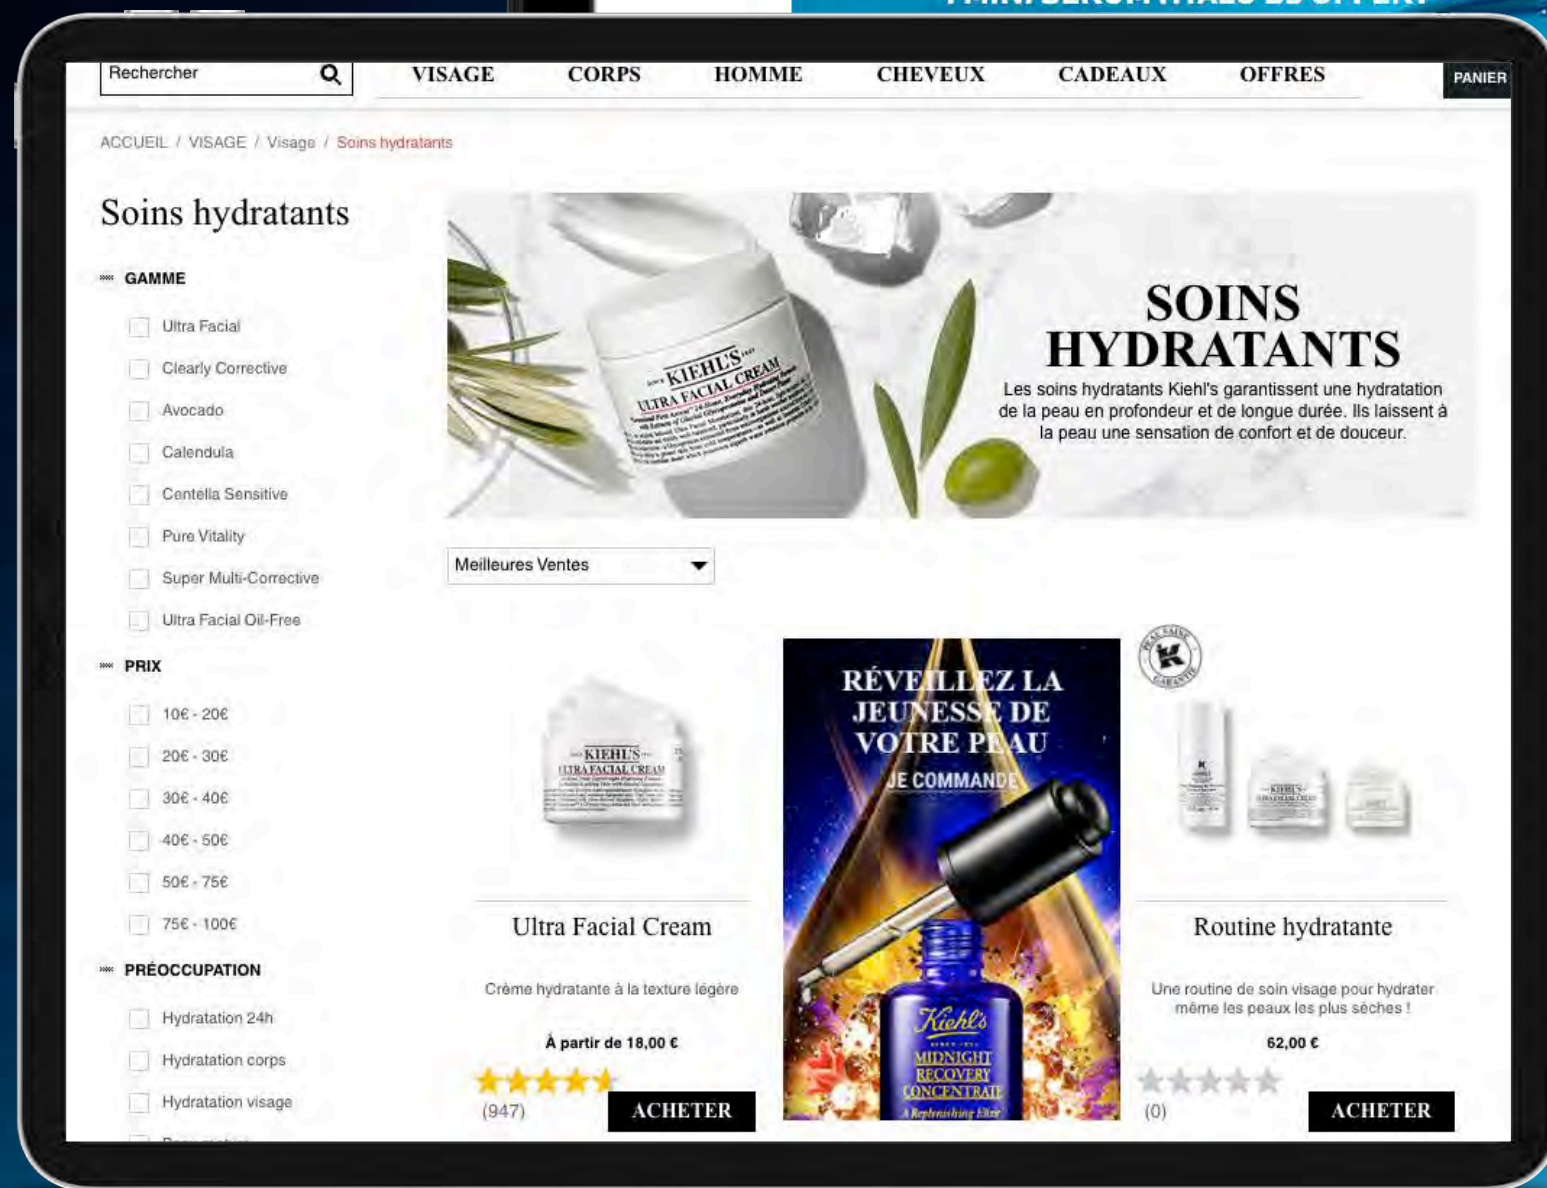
Rechercher

VISAGE CORPS HOMME CHEVEUX CADEAUX OFFRES

PANIER

ACCUEIL / VISAGE / Visage / Soins hydratants

Soins hydratants

GAMME

Ultra Facial
Clearly Corrective
Avocado
Calendula
Centella Sensitive
Pure Vitality
Super Multi-Corrective
Ultra Facial Oil-Free

PRIX

10€ - 20€
20€ - 30€
30€ - 40€
40€ - 50€
50€ - 75€
75€ - 100€

PRÉOCCUPATION

Hydratation 24h
Hydratation corps
Hydratation visage

KIEHL'S ULTRA FACIAL CREAM

SOINS HYDRATANTS

Les soins hydratants Kiehl's garantissent une hydratation de la peau en profondeur et de longue durée. Ils laissent à la peau une sensation de confort et de douceur.

Meilleures Ventes

KIEHL'S ULTRA FACIAL CREAM

Ultra Facial Cream

Crème hydratante à la texture légère

À partir de 18,00 €

(947)

ACHETER

RÉVEILLEZ LA JEUNESSE DE VOTRE PEAU

JE COMMANDE

Kiehl's MIDNIGHT RECOVERY CONCENTRATE A Replenishing Elixir

Routine hydratante

Une routine de soin visage pour hydrater même les peaux les plus sèches !

62,00 €

(0)

ACHETER